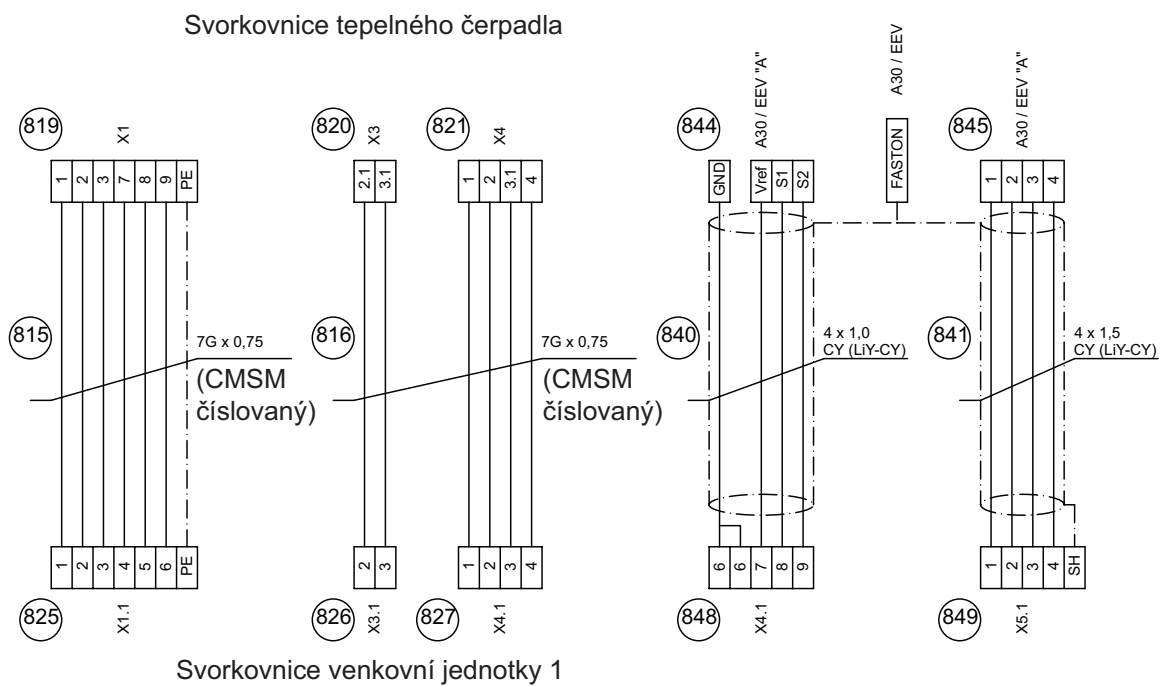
Svorkovnice tepelného čerpadla

819 X1
1 2 3 7 8 9 PE

820 X3
2.1 3.1

821 X4
1 2 3.1 4

844 A30 / EEV "A"
GND Vref S1 S2

A30 / EEV
FASTON

845 A30 / EEV "A"
1 2 3 4

815 7G x 0,75 (CMSM číslovaný)

816 7G x 0,75 (CMSM číslovaný)

840 4 x 1,0 CY (LiY-CY)

841 4 x 1,5 CY (LiY-CY)

1 2 3 4 5 6 PE
825 X1.1

2 3
826 X3.1

1 2 3 4
827 X4.1

6 6 7 8 9
848 X4.1

1 2 3 4 SH
849 X5.1

Svorkovnice venkovní jednotky 1